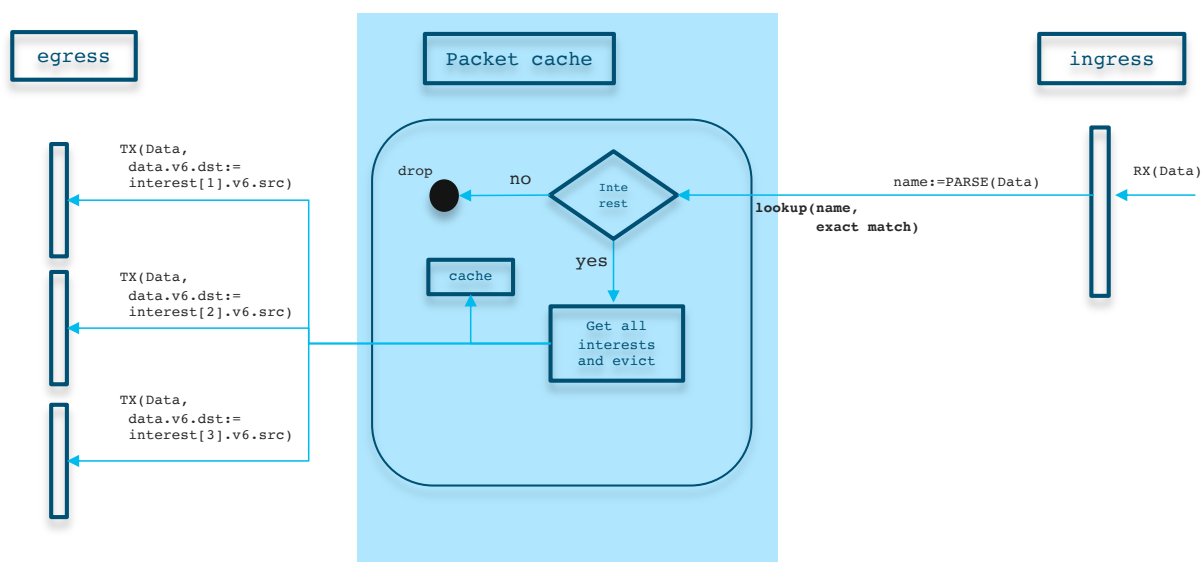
egress

Packet cache

ingress

TX(Data,
data.v6.dst:=
interest[1].v6.src)

drop

no

Inte
rest

name:=PARSE(Data)

RX(Data)

lookup(name,
exact match)

yes

cache

TX(Data,
data.v6.dst:=
interest[2].v6.src)

Get all
interests
and evict

TX(Data,
data.v6.dst:=
interest[3].v6.src)